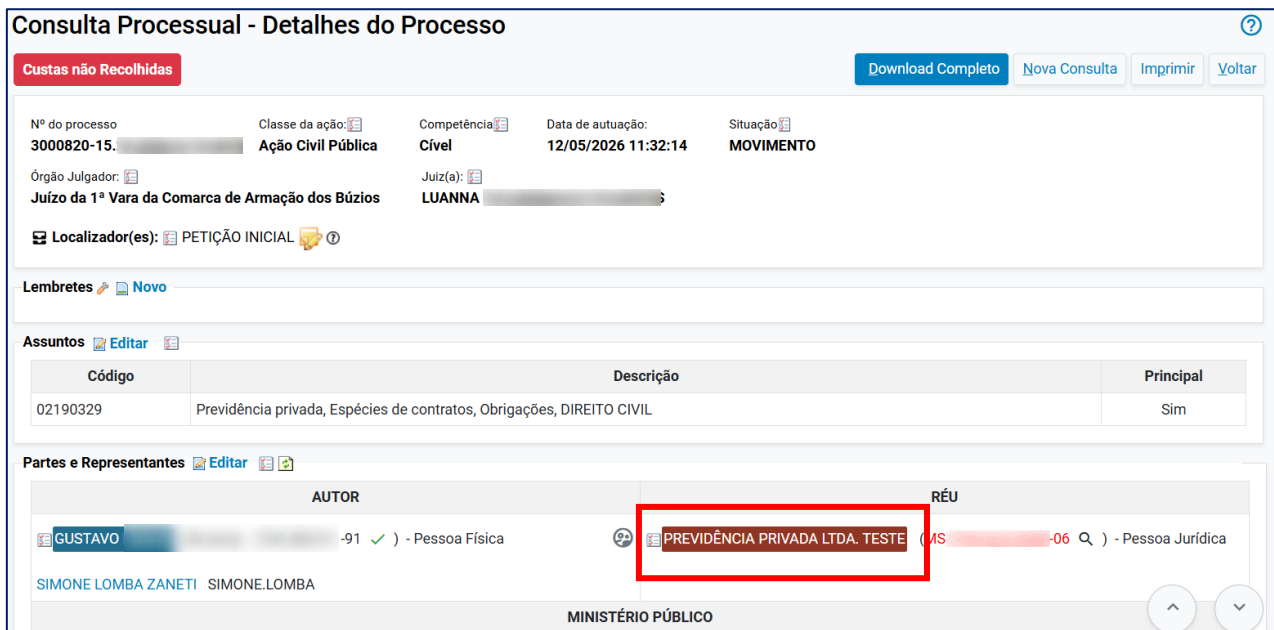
Consulta Processual - Detalhes do Processo

Custas não Recolhidas

Download Completo | Nova Consulta | Imprimir | Voltar

Nº do processo
3000820-15.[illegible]

Classe da ação:
Ação Civil Pública

Competência
Cível

Data de autuação:
12/05/2026 11:32:14

Situação
MOVIMENTO

Órgão Julgador:
Juízo da 1ª Vara da Comarca de Armação dos Búzios

Juiz(a):
LUANNA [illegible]

Localizador(es): PETIÇÃO INICIAL

Lembretes Novo

Assuntos Editar

| Código | Descrição | Principal |
|---|---|---|
| 02190329 | Previdência privada, Espécies de contratos, Obrigações, DIREITO CIVIL | Sim |

Partes e Representantes Editar

| AUTOR | RÉU |
|---|---|
| GUSTAVO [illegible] -91 ) - Pessoa Física | PREVIDÊNCIA PRIVADA LTDA. TESTE (MS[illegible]-06 ) - Pessoa Jurídica |
| SIMONE LOMBA ZANETI SIMONE.LOMBA | |

MINISTÉRIO PÚBLICO